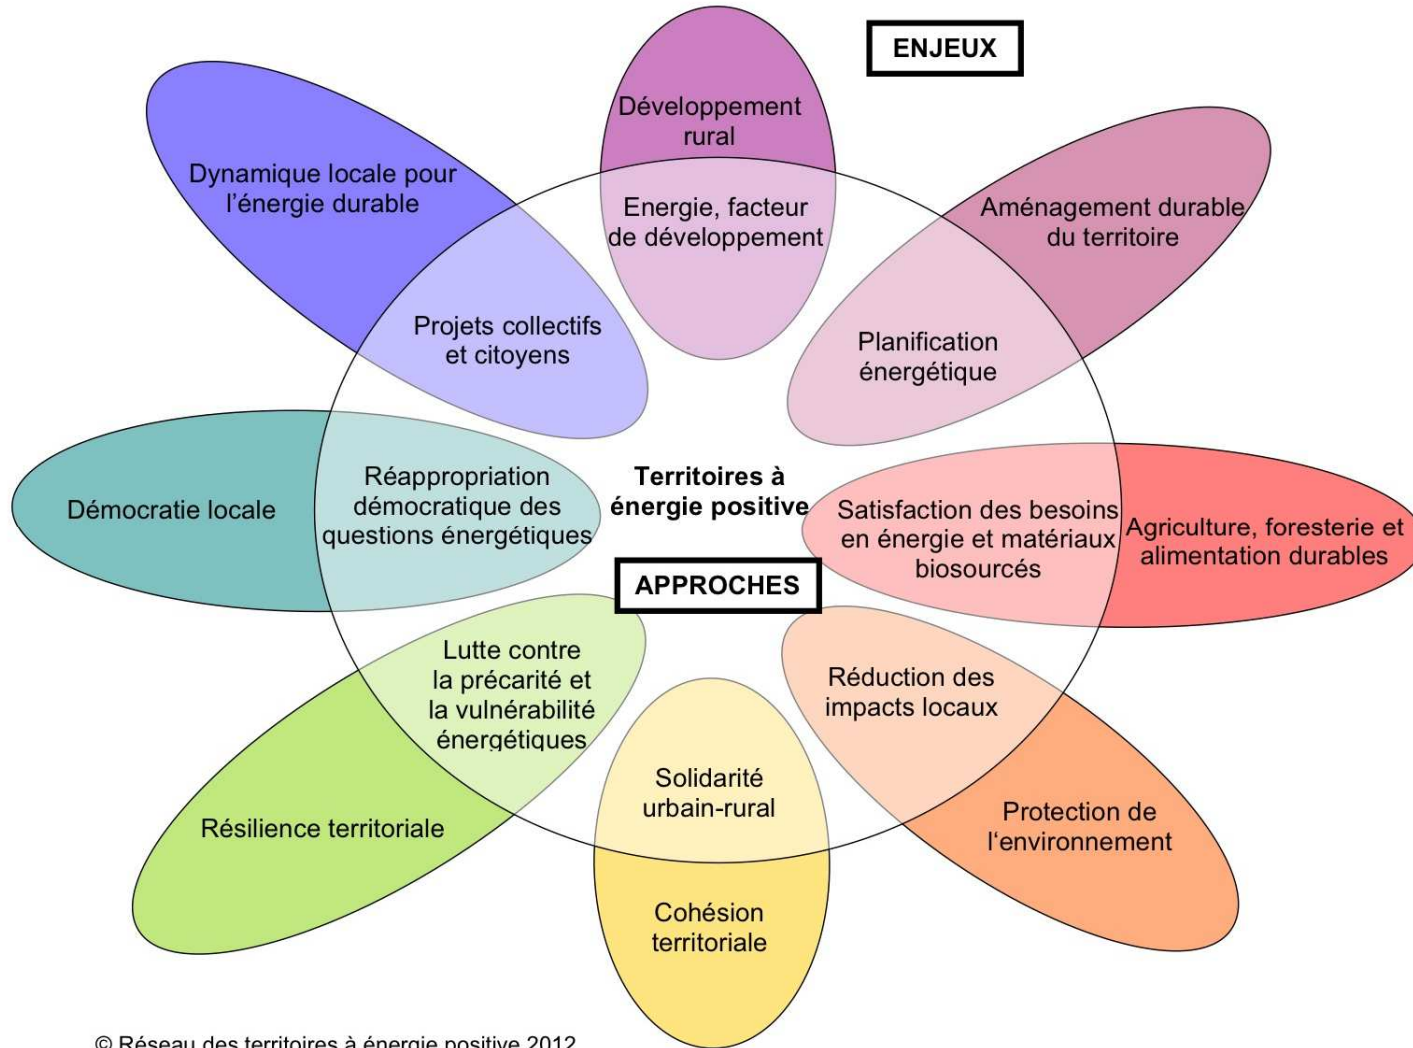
ENJEUX

Développement rural

Energie, facteur de développement

Dynamique locale pour l'énergie durable

Projets collectifs et citoyens

Aménagement durable du territoire

Planification énergétique

Démocratie locale

Réappropriation démocratique des questions énergétiques

Territoires à énergie positive

Satisfaction des besoins en énergie et matériaux biosourcés

Agriculture, foresterie et alimentation durables

APPROCHES

Lutte contre la précarité et la vulnérabilité énergétiques

Résilience territoriale

Solidarité urbain-rural

Cohésion territoriale

Réduction des impacts locaux

Protection de l'environnement

© Réseau des territoires à énergie positive 2012